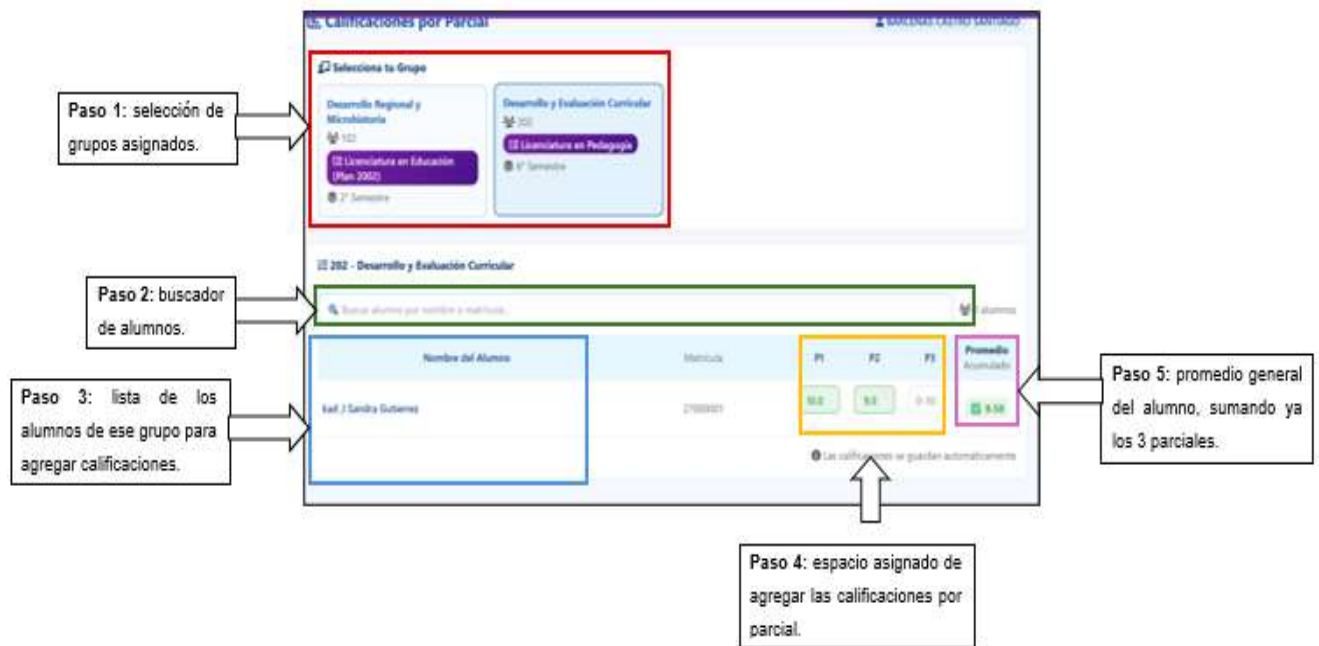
Calificaciones por Parcial

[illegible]

Selecciona tu Grupo

Paso 1: selección de grupos asignados.

Desarrollo Regional y Microhistoria
102
Licenciatura en Educación (Plan 2002)
2° Semestre

Desarrollo y Evaluación Curricular
202
Licenciatura en Pedagogía
6° Semestre

202 - Desarrollo y Evaluación Curricular

Paso 2: buscador de alumnos.

Buscar alumno por nombre o matrícula...

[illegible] alumno

Paso 3: lista de los alumnos de ese grupo para agregar calificaciones.

| Nombre del Alumno | Matrícula | P1 | P2 | P3 | Promedio Acumulado |
|---|---|---|---|---|---|
| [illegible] J Sandra Gutierrez | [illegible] | 10.0 | 9.0 | 0-10 | 9.50 |

Las calificaciones se guardan automáticamente

Paso 5: promedio general del alumno, sumando ya los 3 parciales.

Paso 4: espacio asignado de agregar las calificaciones por parcial.